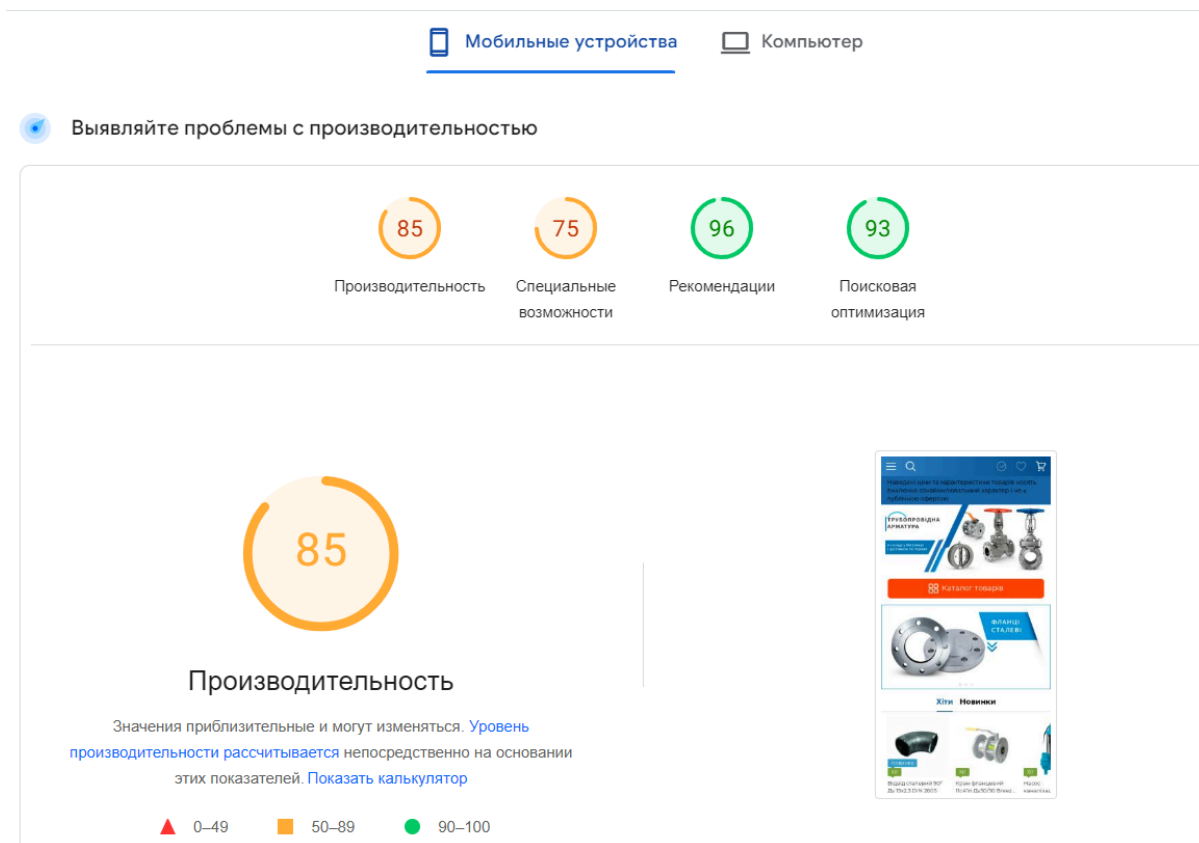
Мобильные устройства Компьютер

Выявляйте проблемы с производительностью

85
Производительность

75
Специальные возможности

96
Рекомендации

93
Поисковая оптимизация

85

Производительность

Значения приблизительные и могут изменяться. Уровень производительности рассчитывается непосредственно на основании этих показателей. Показать калькулятор

0–49 50–89 90–100

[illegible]

ТРУБОПРОВІДНА АРМАТУРА

Каталог товарів

ФЛАНЦІ СТАЛЕВІ

Хіти Новинки

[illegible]